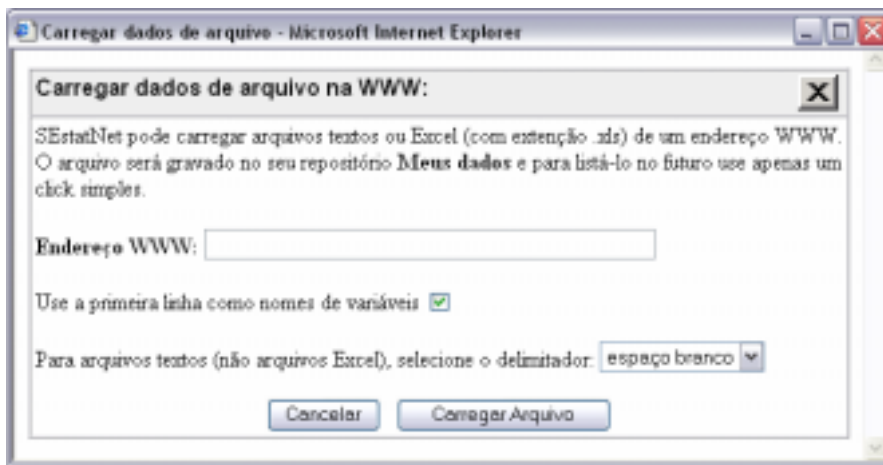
Carregar dados de arquivo - Microsoft Internet Explorer

Carregar dados de arquivo na WWW:

X

SEstatNet pode carregar arquivos textos ou Excel (com extenção .xls) de um endereço WWW. O arquivo será gravado no seu repositório **Meus dados** e para listá-lo no futuro use apenas um click simples.

**Endereço** WWW:

Use a primeira linha como nomes de variáveis

Para arquivos textos (não arquivos Excel), selecione o delimitador: espaço branco

Cancelar Carregar Arquivo